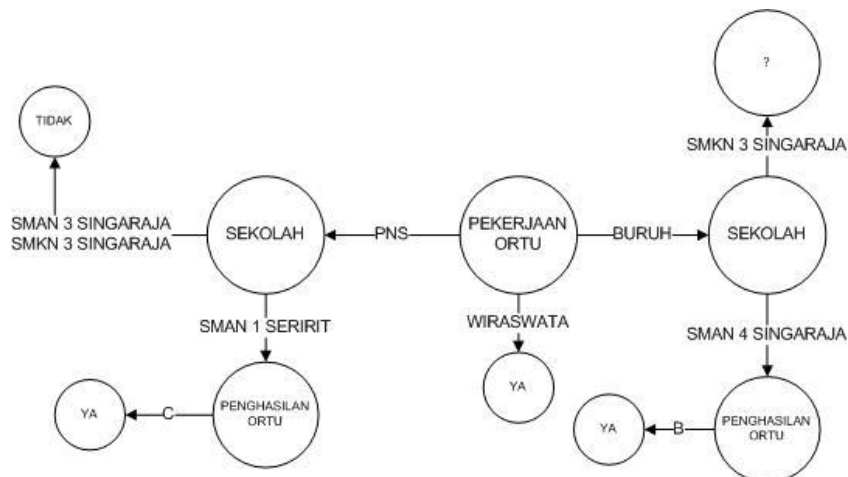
TIDAK

SMAN 3 SINGARAJA
SMKN 3 SINGARAJA

SEKOLAH

PNS

PEKERJAAN ORTU

BURUH

SEKOLAH

?

SMKN 3 SINGARAJA

SMAN 1 SERIRIT

WIRASWATA

SMAN 4 SINGARAJA

YA

C

PENGHASILAN ORTU

YA

YA

B

PENGHASILAN ORTU